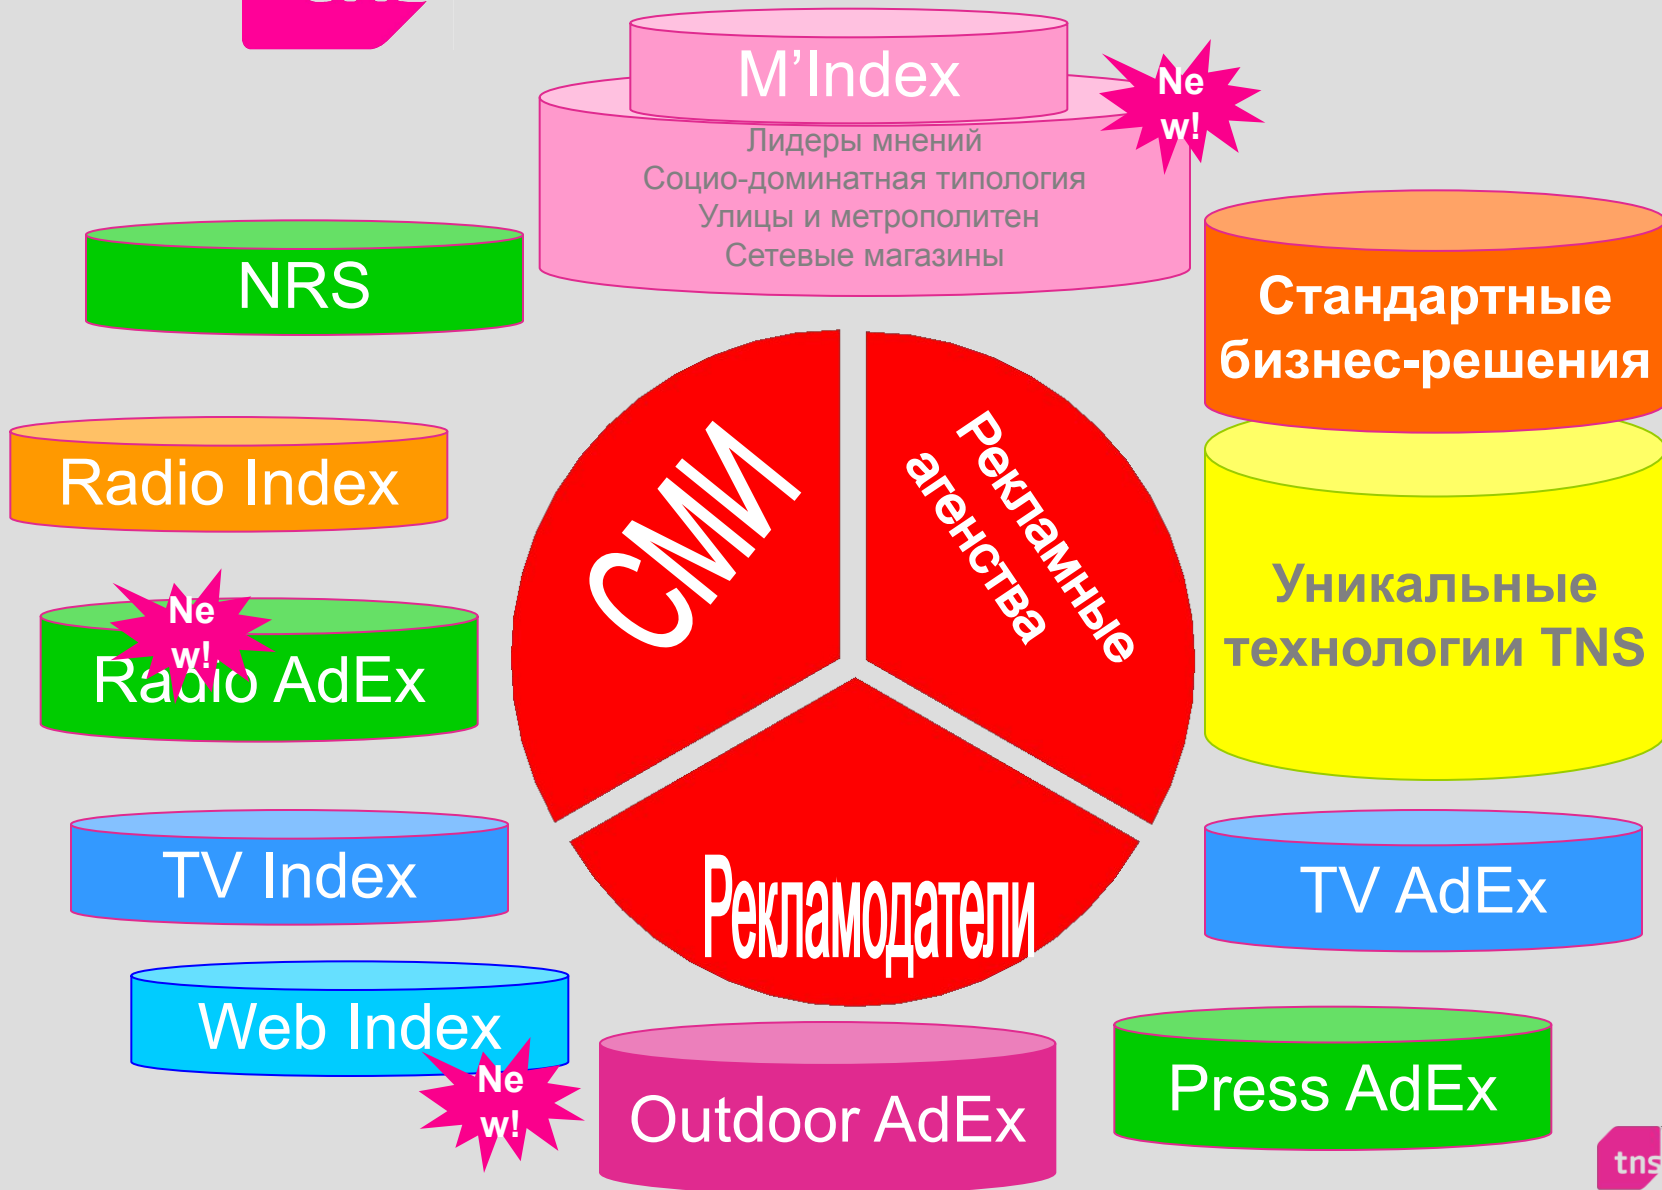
M’Index
Лидеры мнений
Социо-доминатная типология
Улицы и метрополитен
Сетевые магазины

Ne w!

NRS

Стандартные бизнес-решения

Radio Index

СМИ

Рекламные агенства

Уникальные технологии TNS

Ne w!

Radio AdEx

TV Index

Рекламодатели

TV AdEx

Web Index

Ne w!

Outdoor AdEx

Press AdEx

tns